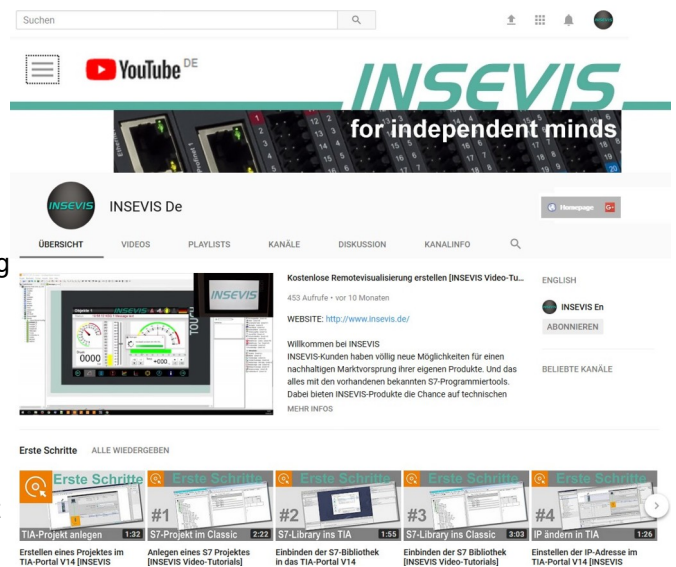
Suchen

YouTube DE

INSEVIS

for independent minds

INSEVIS De

Homepage

ÜBERSICHT VIDEOS PLAYLISTS KANÄLE DISKUSSION KANALINFO

Kostenlose Remotevisualisierung erstellen [INSEVIS Video-Tu...

453 Aufrufe • vor 10 Monaten

WEBSITE: http://www.insevis.de/

Willkommen bei INSEVIS
INSEVIS-Kunden haben völlig neue Möglichkeiten für einen nachhaltigen Marktvorsprung ihrer eigenen Produkte. Und das alles mit den vorhandenen bekannten S7-Programmiertools. Dabei bieten INSEVIS-Produkte die Chance auf technischen

MEHR INFOS

ENGLISH

INSEVIS En

ABONNIEREN

BELIEBTE KANÄLE

Erste Schritte ALLE WIEDERGEBEN

Erste Schritte
TIA-Projekt anlegen 1:32
Erstellen eines Projektes im TIA-Portal V14 [INSEVIS

Erste Schritte #1
S7-Projekt im Classic 2:22
Anlegen eines S7 Projektes [INSEVIS Video-Tutorials]

Erste Schritte #2
S7-Library ins TIA 1:55
Einbinden der S7-Bibliothek in das TIA-Portal V14

Erste Schritte #3
S7-Library ins Classic 3:03
Einbinden der S7 Bibliothek [INSEVIS Video-Tutorials]

Erste Schritte #4
IP ändern in TIA 1:26
Einstellen der IP-Adresse im TIA-Portal V14 [INSEVIS